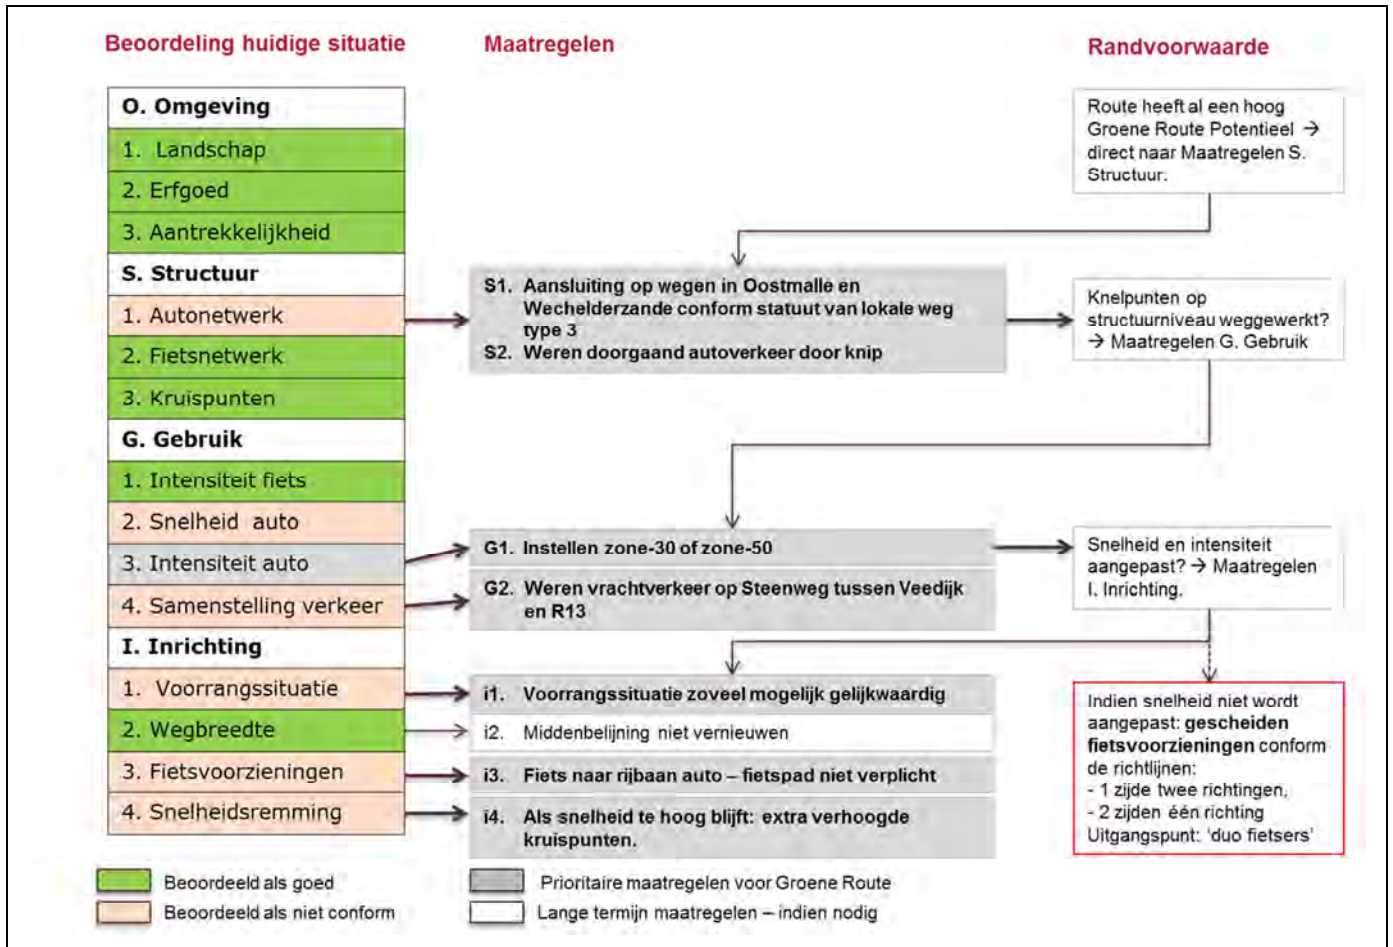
Beoordeling huidige situatie

Maatregelen

Randvoorwaarde

O. Omgeving
1. Landschap
2. Erfgoed
3. Aantrekkelijkheid
S. Structuur
1. Autonetwerk
2. Fietsnetwerk
3. Kruispunten
G. Gebruik
1. Intensiteit fiets
2. Snelheid auto
3. Intensiteit auto
4. Samenstelling verkeer
I. Inrichting
1. Voorrangssituatie
2. Wegbreedte
3. Fietsvoorzieningen
4. Snelheidsremming

Route heeft al een hoog Groene Route Potentieel → direct naar Maatregelen S. Structuur.

S1. Aansluiting op wegen in Oostmalle en Wechelderzande conform statuut van lokale weg type 3
S2. Weren doorgaand autoverkeer door knip

Knelpunten op structuurniveau weggewerkt? → Maatregelen G. Gebruik

G1. Instellen zone-30 of zone-50
G2. Weren vrachtverkeer op Steenweg tussen Veedijk en R13

Snelheid en intensiteit aangepast? → Maatregelen I. Inrichting.

i1. Voorrangssituatie zoveel mogelijk gelijkwaardig
i2. Middenbelijning niet vernieuwen
i3. Fiets naar rijbaan auto – fietspad niet verplicht
i4. Als snelheid te hoog blijft: extra verhoogde kruispunten.

Indien snelheid niet wordt aangepast: gescheiden fietsvoorzieningen conform de richtlijnen:
- 1 zijde twee richtingen,
- 2 zijden één richting
Uitgangspunt: 'duo fietsers'

Beoordeeld als goed
Beoordeeld als niet conform
Prioritaire maatregelen voor Groene Route
Lange termijn maatregelen – indien nodig